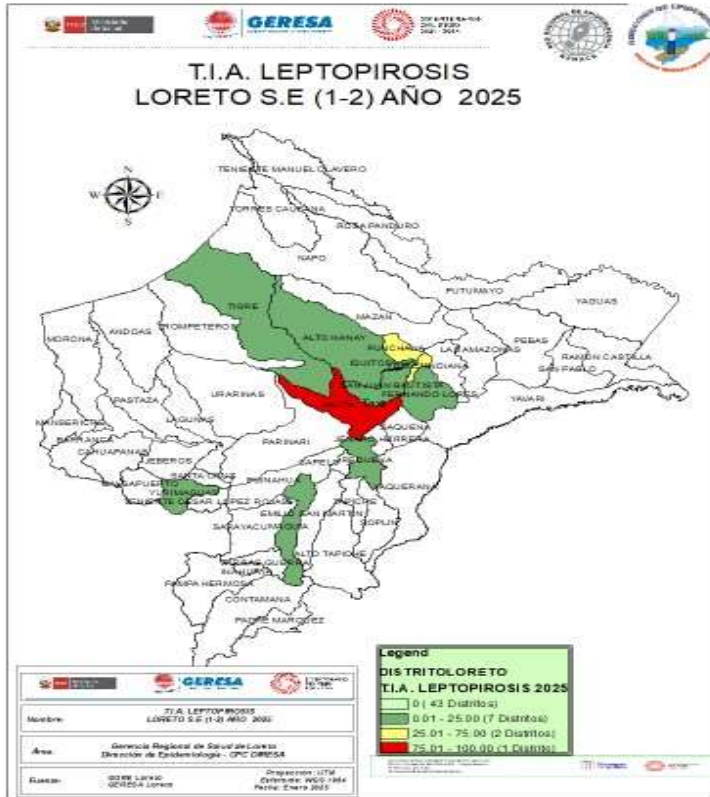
GERESA

T.I.A. LEPTOPIROSIS
LORETO S.E (1-2) AÑO 2025

N
W E
S

TENIENTE MANUEL CLAVERO
TORRES CAUSANA
ROSA PANDURO
NAPO
PUTUMAYO
YAGUAS
TIGRE
MAZAN
TROMPETEROS
ALTO NANAY
MORONA
ANDOAS
PUNCHANA
LAS AMAZONAS
PEBAS
RAMON CASTILLA
IQUITOS
INDIANA
SAN PABLO
SAN JUAN BAUTISTA
FERNANDO LORES
YAVARI
URARINAS
PASTAZA
LAGUNAS
MANSERICHE
BARRANCA
PARINARI
NAUTA
TAPICHE
CAHUAPANAS
JEBEROS
SANTA CRUZ
YURIMAGUAS
BALSAPUERTO
TENIENTE CESAR LOPEZ ROJAS
PAMPA HERMOSA
SARAYACU
EMILIO SAN MARTIN
SOPLIN
ALTO TAPICHE
VARGAS GUERRA
INAHUAYA
PAMPA HERMOSA
CONTAMANA
PADRE MARQUEZ
SAQUENA
REQUENA
CAPELO
YAQUERANA
MAQUIA

Legend
DISTRITOLORETO
T.I.A. LEPTOPIROSIS 2025
0 (43 Distritos)
0.01 - 25.00 (7 Distritos)
25.01 - 75.00 (2 Distritos)
75.01 - 100.00 (1 Distrito)

GERESA

Nombre: T.I.A. LEPTOPIROSIS LORETO S.E (1-2) AÑO 2025
Área: Gerencia Regional de Salud de Loreto Dirección de Epidemiología - CPC DIRESA
Fuente: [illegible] Loreto GERESA Loreto
Proyección: UTM Elipsoide: WGS 1984 Fecha: Enero 2025